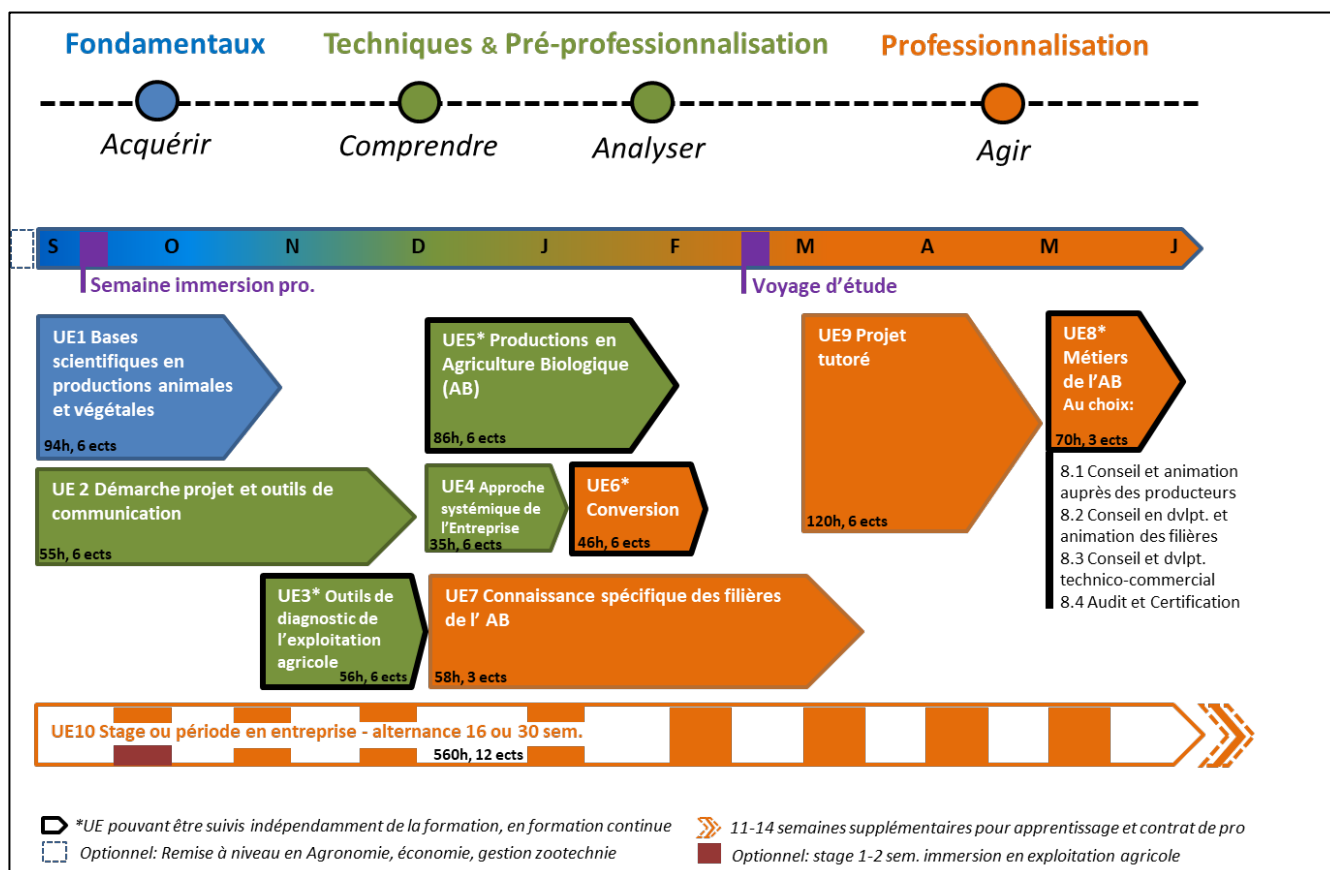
Fondamentaux Techniques & Pré-professionnalisation Professionnalisation

Acquérir Comprendre Analyser Agir

S O N D J F M A M J

Semaine immersion pro.

Voyage d'étude

UE1 Bases scientifiques en productions animales et végétales
94h, 6 ects

UE5* Productions en Agriculture Biologique (AB)
86h, 6 ects

UE9 Projet tutoré
120h, 6 ects

UE8* Métiers de l'AB
Au choix:
70h, 3 ects

8.1 Conseil et animation auprès des producteurs
8.2 Conseil en dvlpt. et animation des filières
8.3 Conseil et dvlpt. technico-commercial
8.4 Audit et Certification

UE 2 Démarche projet et outils de communication
55h, 6 ects

UE4 Approche systémique de l'Entreprise
35h, 6 ects

UE6* Conversion
46h, 6 ects

UE3* Outils de diagnostic de l'exploitation agricole
56h, 6 ects

UE7 Connaissance spécifique des filières de l' AB
58h, 3 ects

UE10 Stage ou période en entreprise - alternance 16 ou 30 sem.
560h, 12 ects

*UE pouvant être suivis indépendamment de la formation, en formation continue

Optionnel: Remise à niveau en Agronomie, économie, gestion zootechnie

11-14 semaines supplémentaires pour apprentissage et contrat de pro

Optionnel: stage 1-2 sem. immersion en exploitation agricole